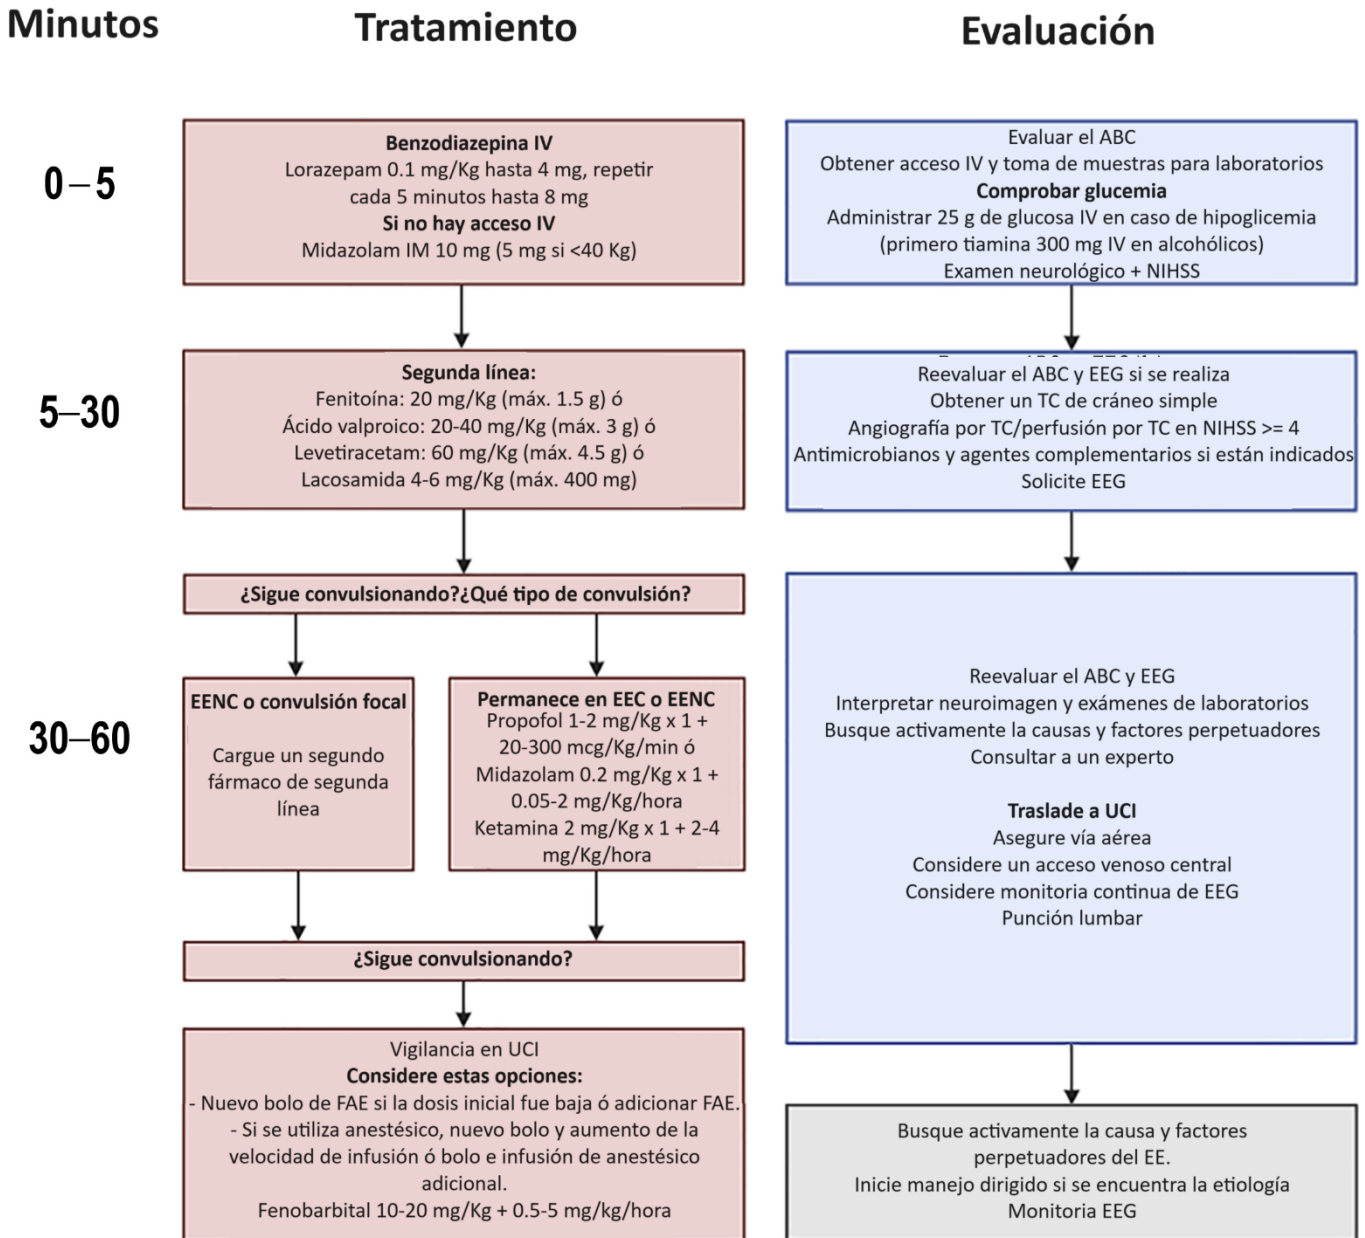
Minutos

Tratamiento

Evaluación

0 – 5

Benzodiazepina IV
Lorazepam 0.1 mg/Kg hasta 4 mg, repetir cada 5 minutos hasta 8 mg
Si no hay acceso IV
Midazolam IM 10 mg (5 mg si <40 Kg)

Evaluar el ABC
Obtener acceso IV y toma de muestras para laboratorios
Comprobar glucemia
Administrar 25 g de glucosa IV en caso de hipoglicemia (primero tiamina 300 mg IV en alcohólicos)
Examen neurológico + NIHSS

5–30

Segunda línea:
Fenitoína: 20 mg/Kg (máx. 1.5 g) ó
Ácido valproico: 20-40 mg/Kg (máx. 3 g) ó
Levetiracetam: 60 mg/Kg (máx. 4.5 g) ó
Lacosamida 4-6 mg/Kg (máx. 400 mg)

Reevaluar el ABC y EEG si se realiza
Obtener un TC de cráneo simple
Angiografía por TC/perfusión por TC en NIHSS >= 4
Antimicrobianos y agentes complementarios si están indicados
Solicite EEG

¿Sigue convulsionando?¿Qué tipo de convulsión?

30–60

EENC o convulsión focal
Cargue un segundo fármaco de segunda línea

Permanece en EEC o EENC
Propofol 1-2 mg/Kg x 1 + 20-300 mcg/Kg/min ó
Midazolam 0.2 mg/Kg x 1 + 0.05-2 mg/Kg/hora
Ketamina 2 mg/Kg x 1 + 2-4 mg/Kg/hora

Reevaluar el ABC y EEG
Interpretar neuroimagen y exámenes de laboratorios
Busque activamente la causas y factores perpetuadores
Consultar a un experto

Traslade a UCI
Asegure vía aérea
Considere un acceso venoso central
Considere monitoria continua de EEG
Punción lumbar

¿Sigue convulsionando?

Vigilancia en UCI
Considere estas opciones:
- Nuevo bolo de FAE si la dosis inicial fue baja ó adicionar FAE.
- Si se utiliza anestésico, nuevo bolo y aumento de la velocidad de infusión ó bolo e infusión de anestésico adicional.
Fenobarbital 10-20 mg/Kg + 0.5-5 mg/kg/hora

Busque activamente la causa y factores perpetuadores del EE.
Inicie manejo dirigido si se encuentra la etiología
Monitoria EEG